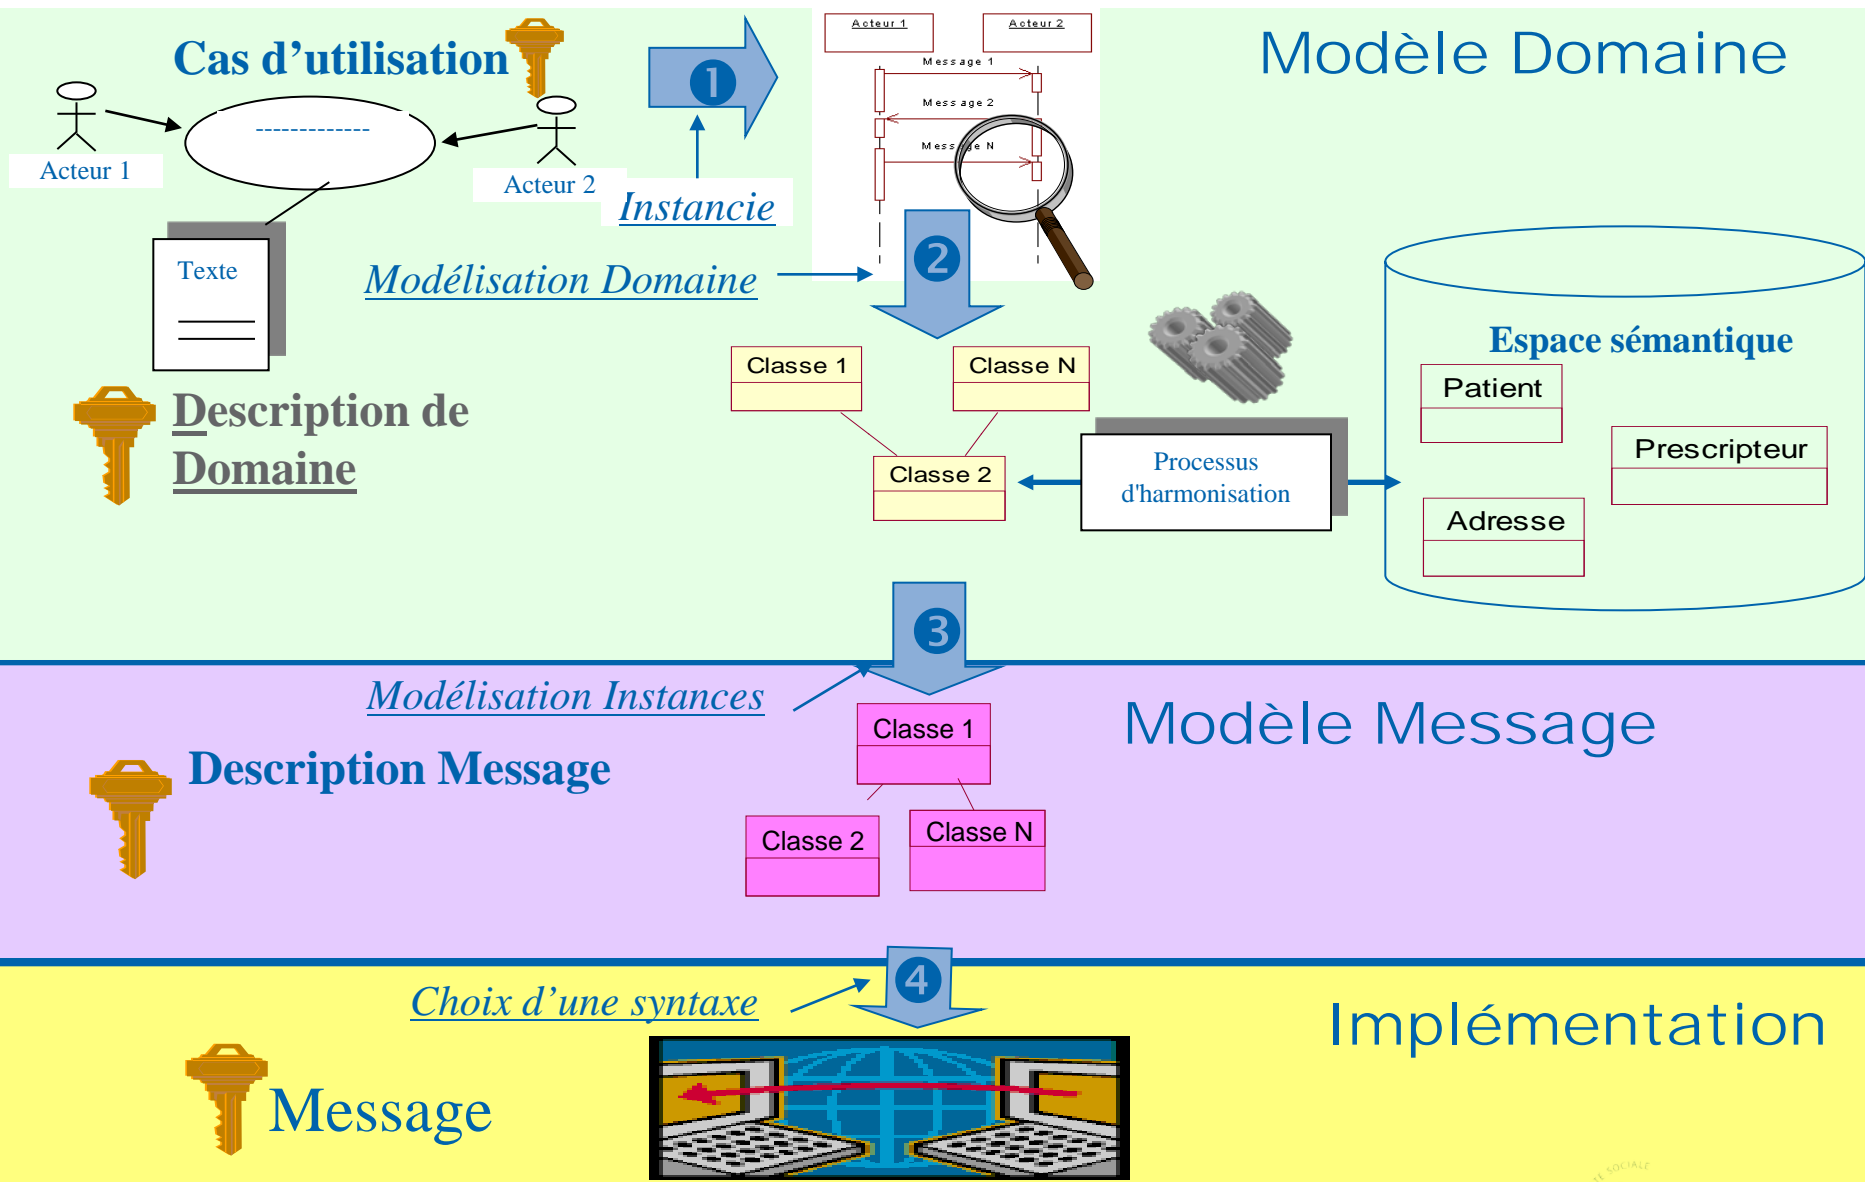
Cas d’utilisation

-------------

Acteur 1

Acteur 2

Texte

Instancie

1

Acteur 1

Acteur 2

Message 1

Message 2

Message N

Modèle Domaine

Modélisation Domaine

2

Classe 1

Classe N

Classe 2

Description de Domaine

Processus d'harmonisation

Espace sémantique

Patient

Prescripteur

Adresse

3

Modélisation Instances

Modèle Message

Description Message

Classe 1

Classe 2

Classe N

4

Choix d’une syntaxe

Implémentation

Message